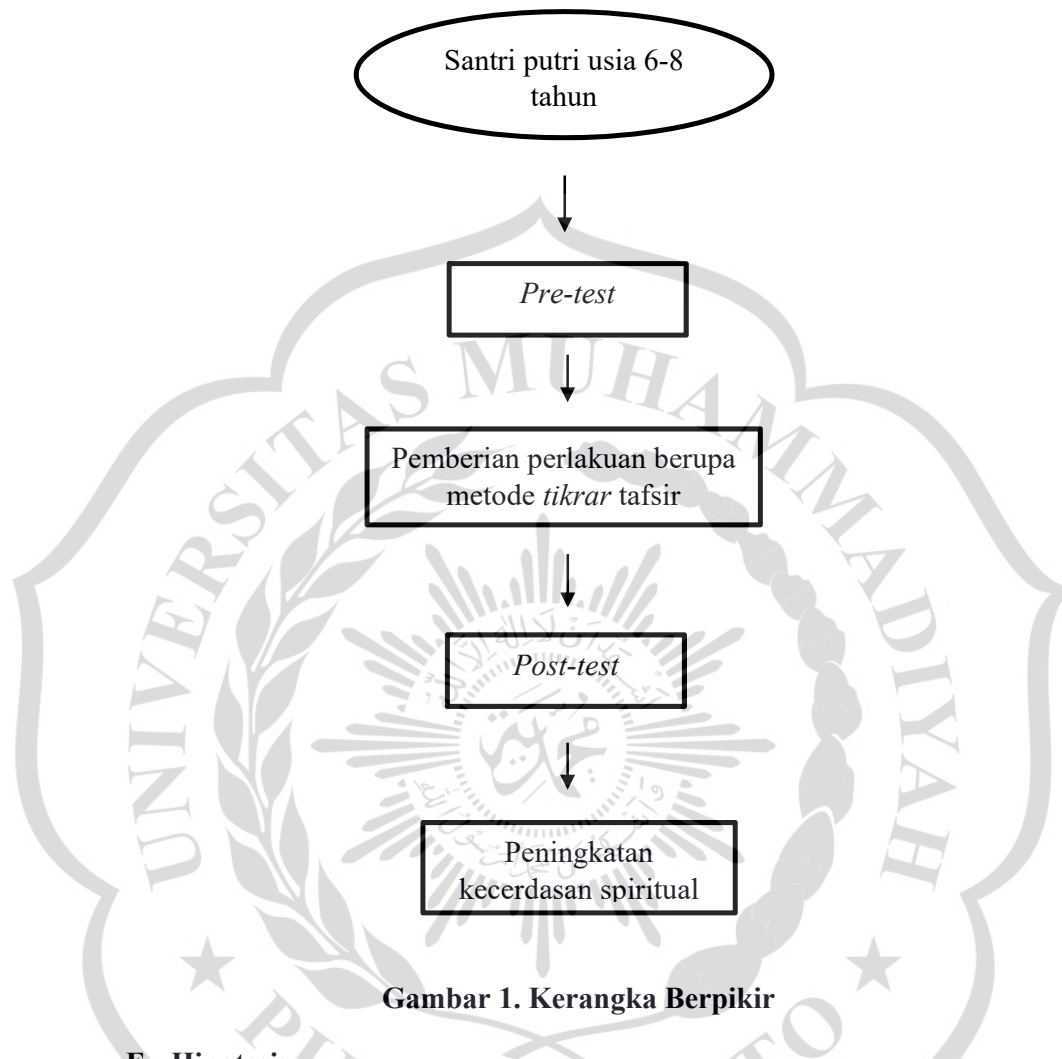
Santri putri usia 6-8 tahun

*Pre-test*

Pemberian perlakuan berupa metode *tikrar* tafsir

*Post-test*

Peningkatan kecerdasan spiritual

**Gambar 1. Kerangka Berpikir**

UNIVERSITAS MUHAMMADIYAH PURWOKERTO

**F. Hipotesis**